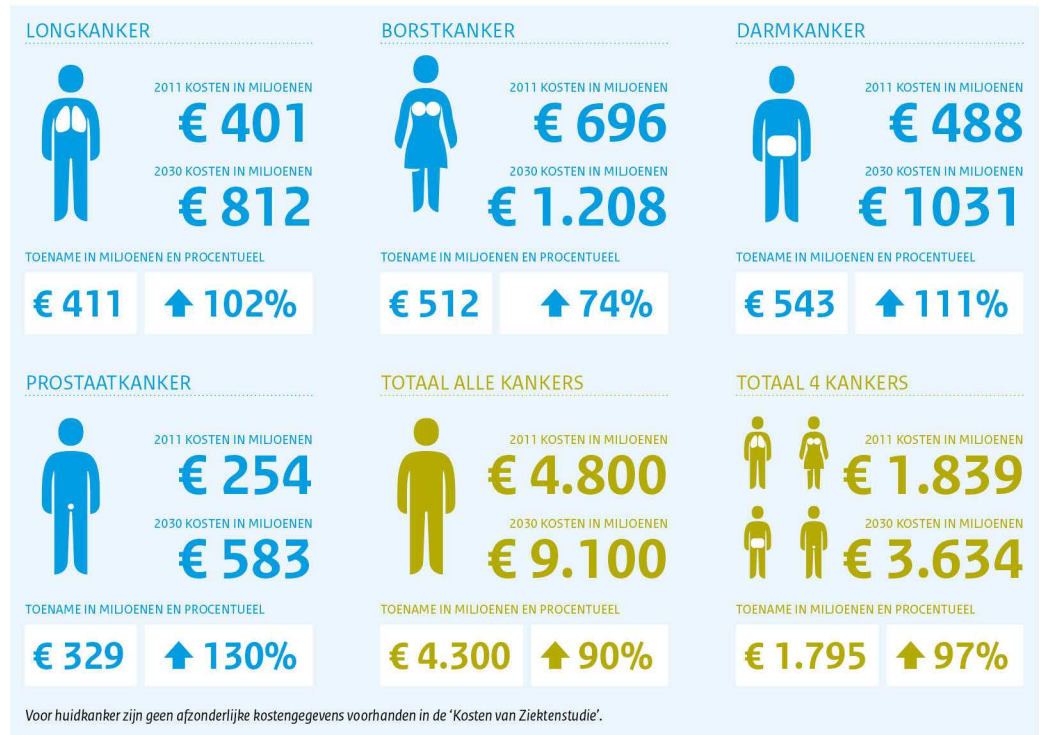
LONGKANKER

2011 KOSTEN IN MILJOENEN
€ 401
2030 KOSTEN IN MILJOENEN
€ 812

TOENAME IN MILJOENEN EN PROCENTUEEL
€ 411 102%

BORSTKANKER

2011 KOSTEN IN MILJOENEN
€ 696
2030 KOSTEN IN MILJOENEN
€ 1.208

TOENAME IN MILJOENEN EN PROCENTUEEL
€ 512 74%

DARMKANKER

2011 KOSTEN IN MILJOENEN
€ 488
2030 KOSTEN IN MILJOENEN
€ 1031

TOENAME IN MILJOENEN EN PROCENTUEEL
€ 543 111%

PROSTAATKANKER

2011 KOSTEN IN MILJOENEN
€ 254
2030 KOSTEN IN MILJOENEN
€ 583

TOENAME IN MILJOENEN EN PROCENTUEEL
€ 329 130%

TOTAAL ALLE KANKERS

2011 KOSTEN IN MILJOENEN
€ 4.800
2030 KOSTEN IN MILJOENEN
€ 9.100

TOENAME IN MILJOENEN EN PROCENTUEEL
€ 4.300 90%

TOTAAL 4 KANKERS

2011 KOSTEN IN MILJOENEN
€ 1.839
2030 KOSTEN IN MILJOENEN
€ 3.634

TOENAME IN MILJOENEN EN PROCENTUEEL
€ 1.795 97%

Voor huidkanker zijn geen afzonderlijke kostengegevens voorhanden in de 'Kosten van Ziektenstudie'.